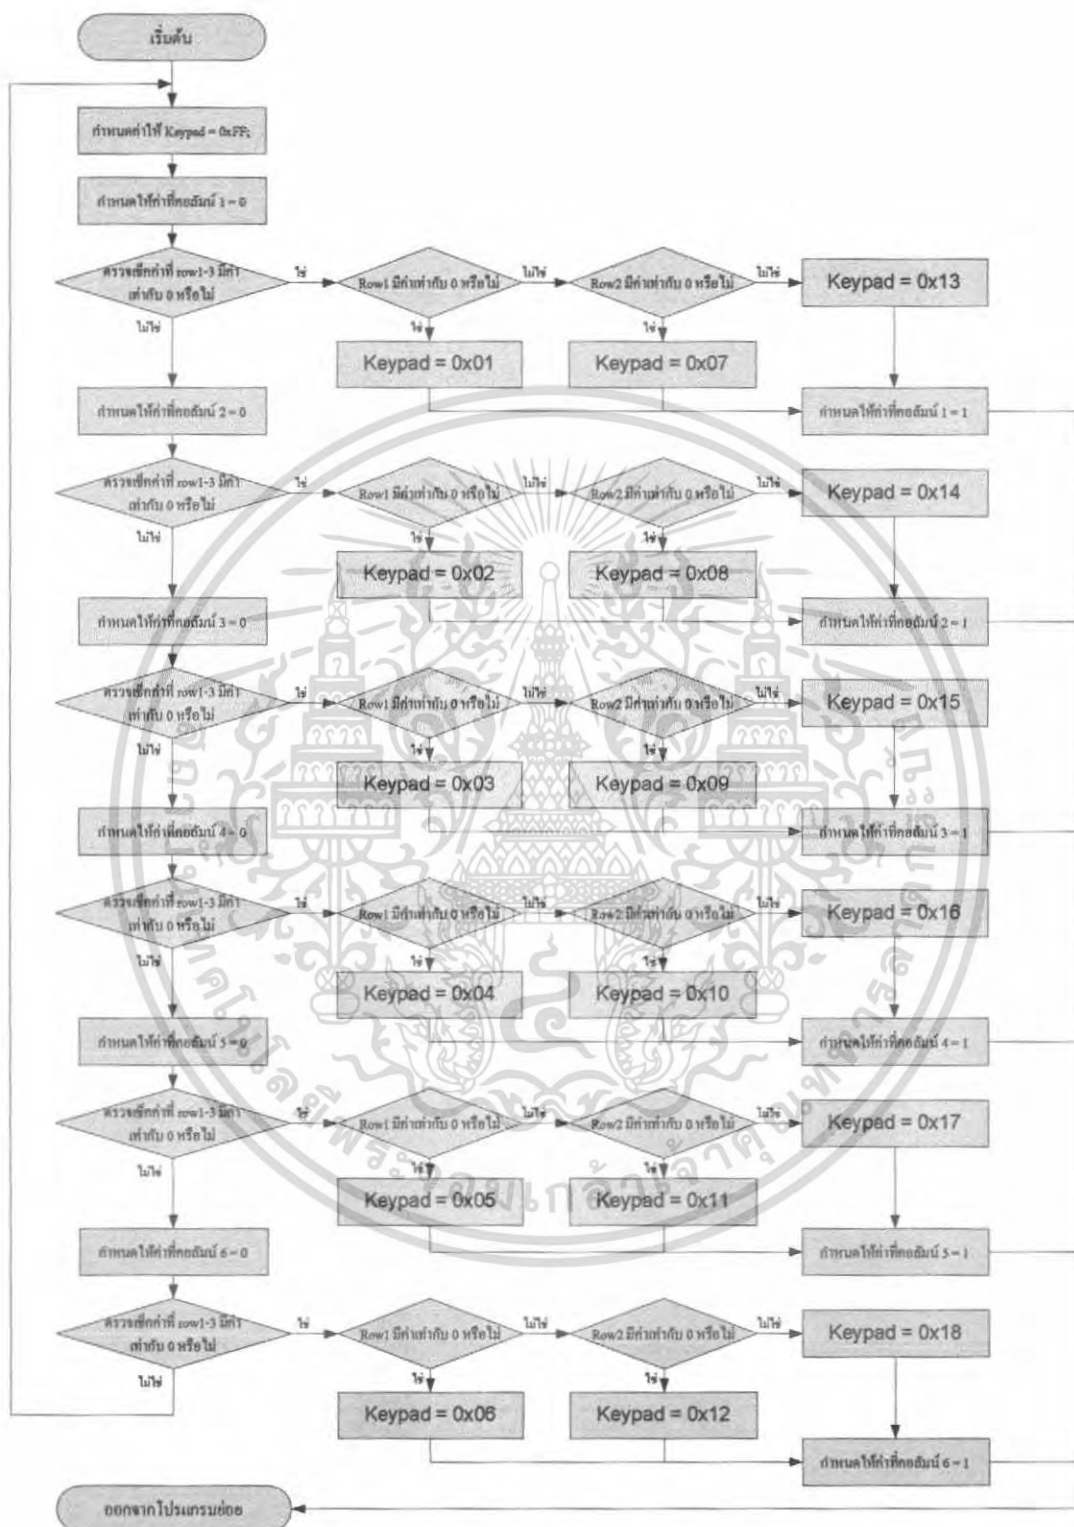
เริ่มต้น

กำหนดค่าให้ Keypad = 0xFF;

กำหนดให้ค่าที่คอลัมน์ 1 = 0

ตรวจเช็คค่าที่ row1-3 มีค่าเท่ากับ 0 หรือไม่

ใช่

ไม่ใช่

Row1 มีค่าเท่ากับ 0 หรือไม่

ไม่ใช่

Row2 มีค่าเท่ากับ 0 หรือไม่

ไม่ใช่

Keypad = 0x13

ใช่

Keypad = 0x01

ใช่

Keypad = 0x07

กำหนดให้ค่าที่คอลัมน์ 1 = 1

กำหนดให้ค่าที่คอลัมน์ 2 = 0

ตรวจเช็คค่าที่ row1-3 มีค่าเท่ากับ 0 หรือไม่

ใช่

ไม่ใช่

Row1 มีค่าเท่ากับ 0 หรือไม่

ไม่ใช่

Row2 มีค่าเท่ากับ 0 หรือไม่

ไม่ใช่

Keypad = 0x14

ใช่

Keypad = 0x02

ใช่

Keypad = 0x08

กำหนดให้ค่าที่คอลัมน์ 2 = 1

กำหนดให้ค่าที่คอลัมน์ 3 = 0

ตรวจเช็คค่าที่ row1-3 มีค่าเท่ากับ 0 หรือไม่

ใช่

ไม่ใช่

Row1 มีค่าเท่ากับ 0 หรือไม่

ไม่ใช่

Row2 มีค่าเท่ากับ 0 หรือไม่

ไม่ใช่

Keypad = 0x15

ใช่

Keypad = 0x03

ใช่

Keypad = 0x09

กำหนดให้ค่าที่คอลัมน์ 3 = 1

กำหนดให้ค่าที่คอลัมน์ 4 = 0

ตรวจเช็คค่าที่ row1-3 มีค่าเท่ากับ 0 หรือไม่

ใช่

ไม่ใช่

Row1 มีค่าเท่ากับ 0 หรือไม่

ไม่ใช่

Row2 มีค่าเท่ากับ 0 หรือไม่

ไม่ใช่

Keypad = 0x16

ใช่

Keypad = 0x04

ใช่

Keypad = 0x10

กำหนดให้ค่าที่คอลัมน์ 4 = 1

กำหนดให้ค่าที่คอลัมน์ 5 = 0

ตรวจเช็คค่าที่ row1-3 มีค่าเท่ากับ 0 หรือไม่

ใช่

ไม่ใช่

Row1 มีค่าเท่ากับ 0 หรือไม่

ไม่ใช่

Row2 มีค่าเท่ากับ 0 หรือไม่

ไม่ใช่

Keypad = 0x17

ใช่

Keypad = 0x05

ใช่

Keypad = 0x11

กำหนดให้ค่าที่คอลัมน์ 5 = 1

กำหนดให้ค่าที่คอลัมน์ 6 = 0

ตรวจเช็คค่าที่ row1-3 มีค่าเท่ากับ 0 หรือไม่

ใช่

ไม่ใช่

Row1 มีค่าเท่ากับ 0 หรือไม่

ไม่ใช่

Row2 มีค่าเท่ากับ 0 หรือไม่

ไม่ใช่

Keypad = 0x18

ใช่

Keypad = 0x06

ใช่

Keypad = 0x12

กำหนดให้ค่าที่คอลัมน์ 6 = 1

ออกจากโปรแกรมย่อย